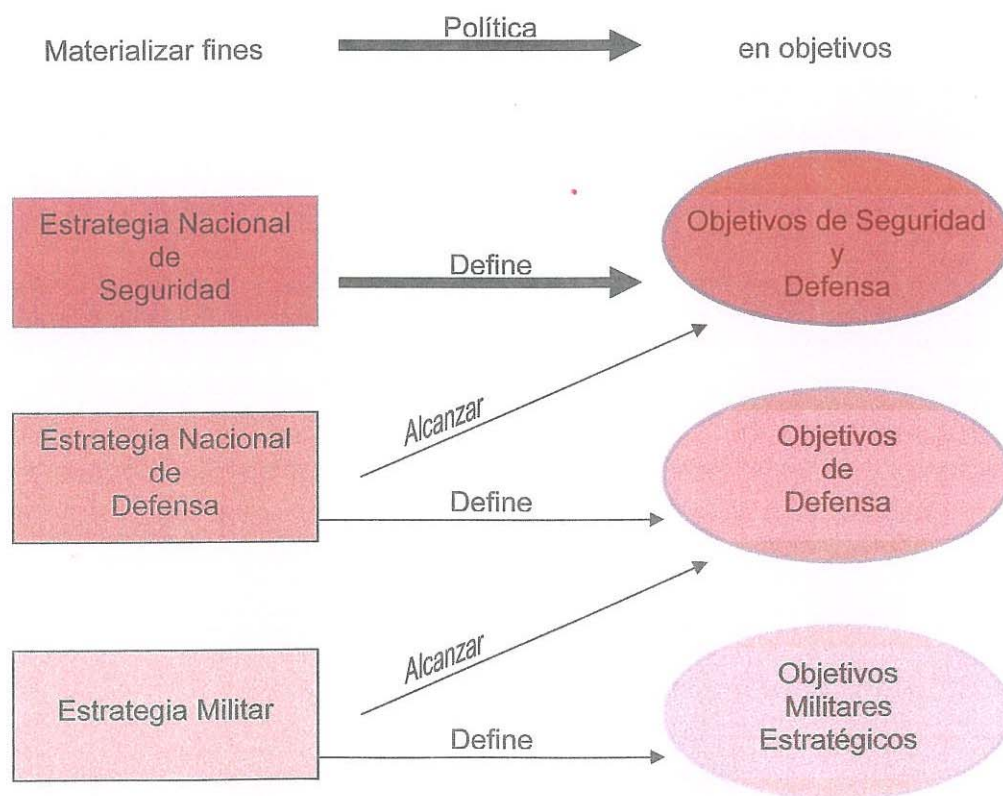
Materializar fines

Política

en objetivos

Estrategia Nacional de Seguridad

Define

Objetivos de Seguridad y Defensa

Alcanzar

Estrategia Nacional de Defensa

Define

Objetivos de Defensa

Alcanzar

Estrategia Militar

Define

Objetivos Militares Estratégicos